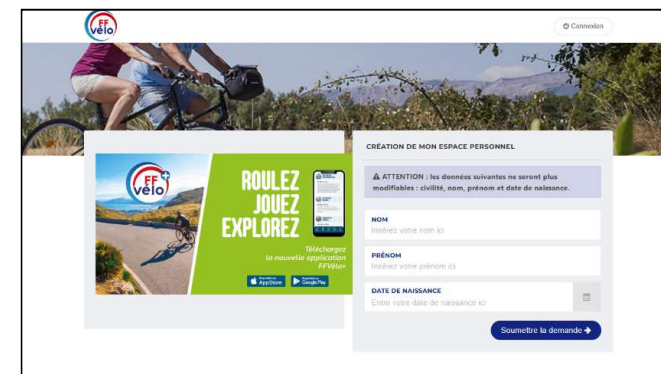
FF vélo

Connexion

FF vélo

ROULEZ
JOUEZ
EXPLOREZ

Téléchargez la nouvelle application FFVélo+

App Store

Google Play

CRÉATION DE MON ESPACE PERSONNEL

ATTENTION : les données suivantes ne seront plus modifiables : civilité, nom, prénom et date de naissance.

NOM
Insérez votre nom ici

PRÉNOM
Insérez votre prénom ici

DATE DE NAISSANCE
Entre votre date de naissance ici

Soumettre la demande